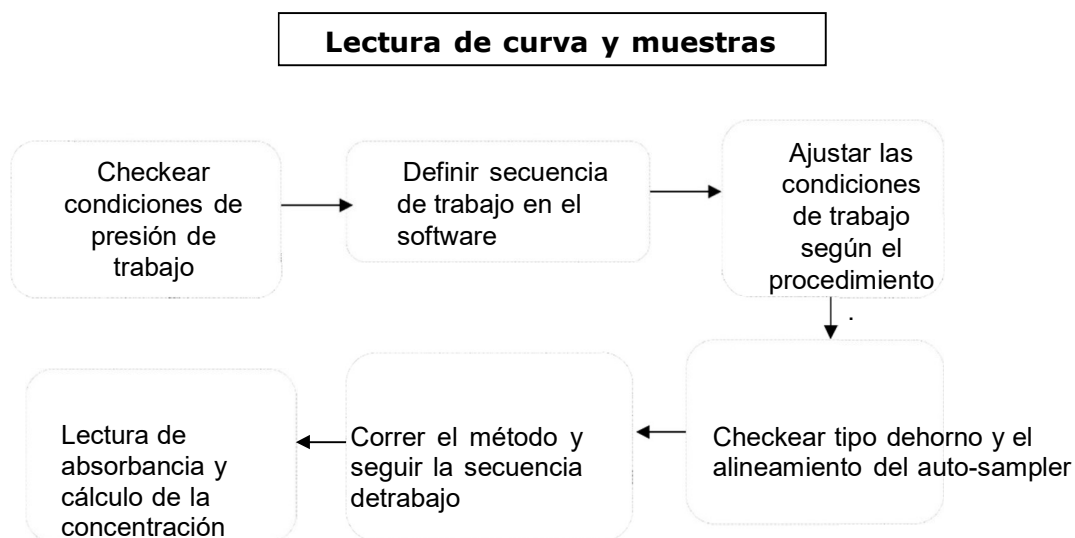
Lectura de curva y muestras

Checkear condiciones de presión de trabajo

Definir secuencia de trabajo en el software

Ajustar las condiciones de trabajo según el procedimiento
.

Checkear tipo dehorno y el alineamiento del auto-sampler

Correr el método y seguir la secuencia detrabajo

Lectura de absorbancia y cálculo de la concentración